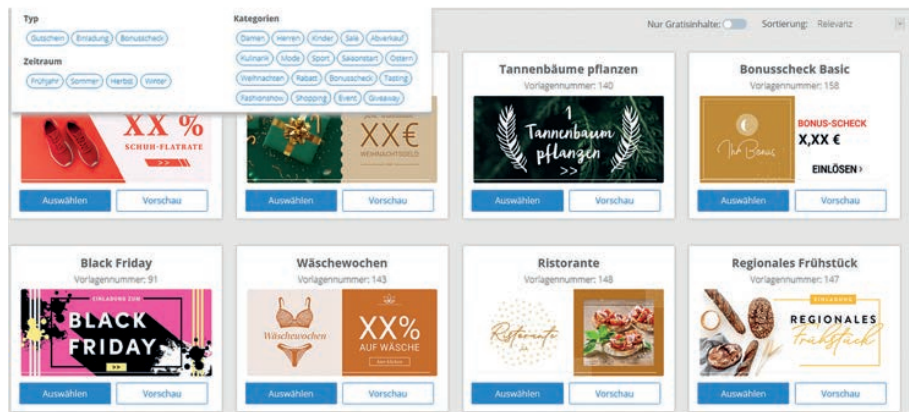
Typ
Gutschein Einladung Bonusscheck

Zeitraum
Frühjahr Sommer Herbst Winter

Kategorien
Damen Herren Kinder Sale Abverkauf
Kulinarik Mode Sport Saisonstart Ostern
Weihnachten Rabatt Bonusscheck Tasting
Fashionshow Shopping Event Giveaway

Nur Gratisinhalte: Sortierung: Relevanz

XX %
SCHUH-FLATRATE
>>
Auswählen Vorschau

XX€
WEIHNACHTSGELD
Auswählen Vorschau

Tannenbäume pflanzen
Vorlagennummer: 140
1 Tannenbaum pflanzen
>>
Auswählen Vorschau

Bonusscheck Basic
Vorlagennummer: 158
Ihr Bonus
BONUS-SCHECK
X,XX €
EINLÖSEN ›
Auswählen Vorschau

Black Friday
Vorlagennummer: 91
EINLADUNG ZUM
BLACK FRIDAY
>>
Auswählen Vorschau

Wäschewochen
Vorlagennummer: 143
Wäschewochen
XX%
AUF WÄSCHE
Auswählen Vorschau

Ristorante
Vorlagennummer: 148
Ristorante
Auswählen Vorschau

Regionales Frühstück
Vorlagennummer: 147
EINLADUNG
REGIONALES
Frühstück
Auswählen Vorschau